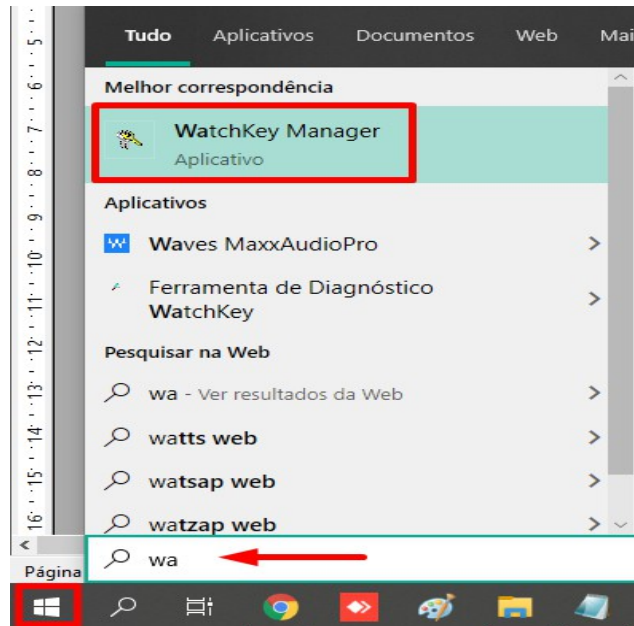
5
6
7
8
9
10
11
12
13
14
15
16

Tudo Aplicativos Documentos Web Mai

Melhor correspondência

WatchKey Manager
Aplicativo

Aplicativos

Waves MaxxAudioPro >

Ferramenta de Diagnóstico WatchKey >

Pesquisar na Web

wa - Ver resultados da Web >

watts web >

watsap web >

watzap web >

Página

wa